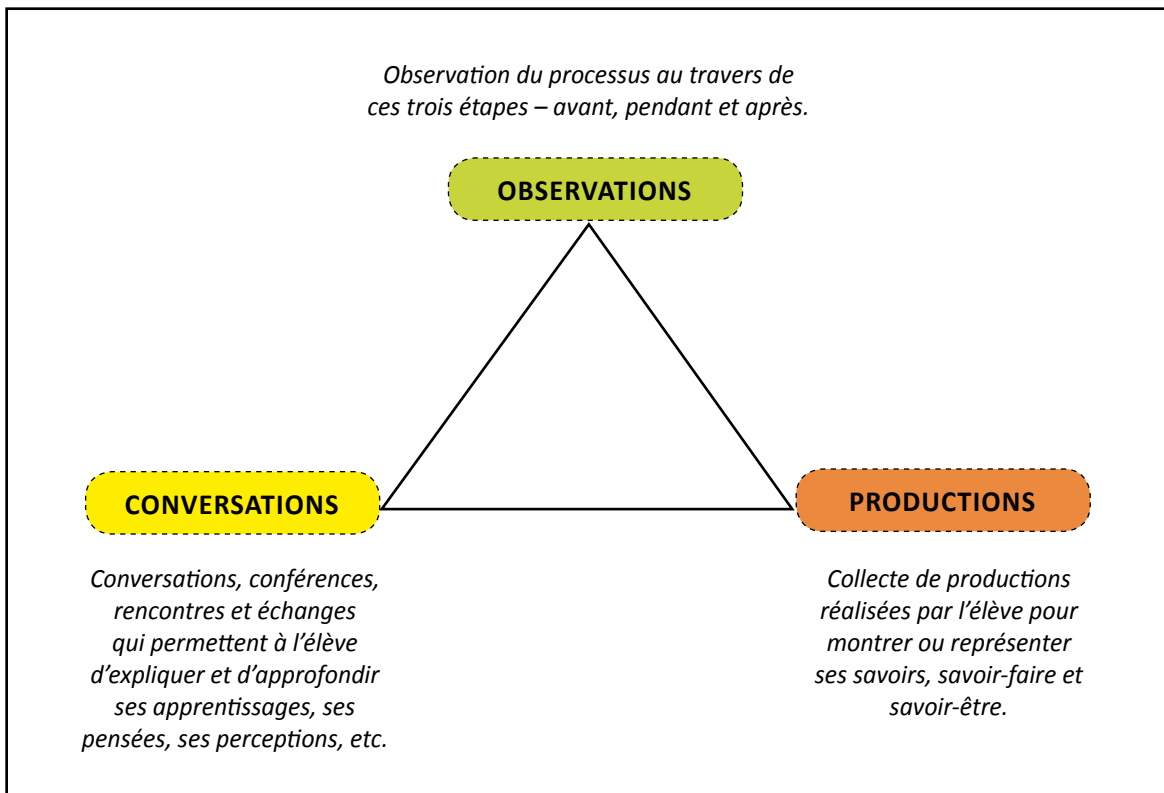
Observation du processus au travers de ces trois étapes – avant, pendant et après.

OBSERVATIONS

CONVERSATIONS

PRODUCTIONS

Conversations, conférences, rencontres et échanges qui permettent à l'élève d'expliquer et d'approfondir ses apprentissages, ses pensées, ses perceptions, etc.

Collecte de productions réalisées par l'élève pour montrer ou représenter ses savoirs, savoir-faire et savoir-être.